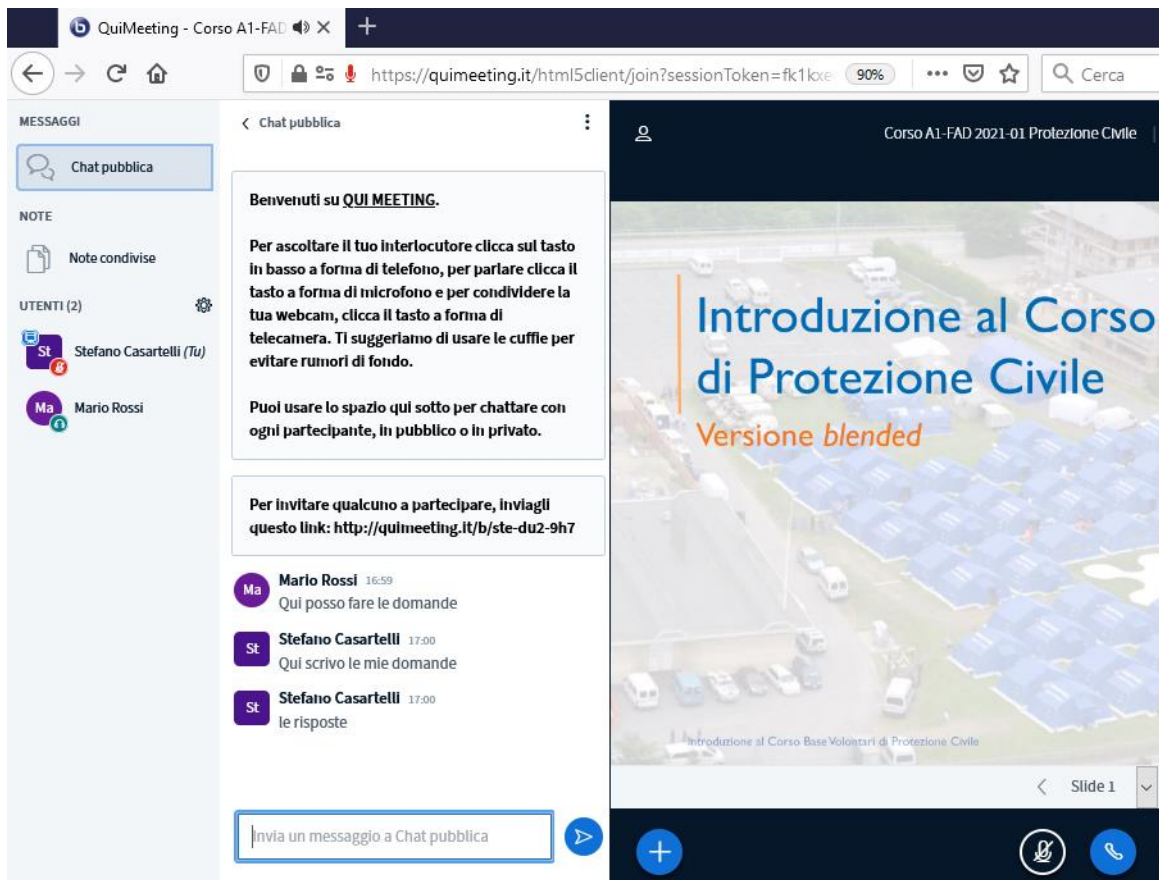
QuiMeeting - Corso A1-FAD

https://quimeeting.it/html5client/join?sessionToken=fk1kxe 90% Cerca

MESSAGGI

Chat pubblica

NOTE

Note condivise

UTENTI (2)

St Stefano Casartelli (Tu)

Ma Mario Rossi

< Chat pubblica

Benvenuti su QUI MEETING.

Per ascoltare il tuo interlocutore clicca sul tasto in basso a forma di telefono, per parlare clicca il tasto a forma di microfono e per condividere la tua webcam, clicca il tasto a forma di telecamera. Ti suggeriamo di usare le cuffie per evitare rumori di fondo.

Puoi usare lo spazio qui sotto per chattare con ogni partecipante, in pubblico o in privato.

Per invitare qualcuno a partecipare, inviagli questo link: http://quimeeting.it/b/ste-du2-9h7

Ma Mario Rossi 16:59
Qui posso fare le domande

St Stefano Casartelli 17:00
Qui scrivo le mie domande

St Stefano Casartelli 17:00
le risposte

Invia un messaggio a Chat pubblica

Corso A1-FAD 2021-01 Protezione Civile

Introduzione al Corso di Protezione Civile
Versione blended

Introduzione al Corso Base Volontari di Protezione Civile

Slide 1